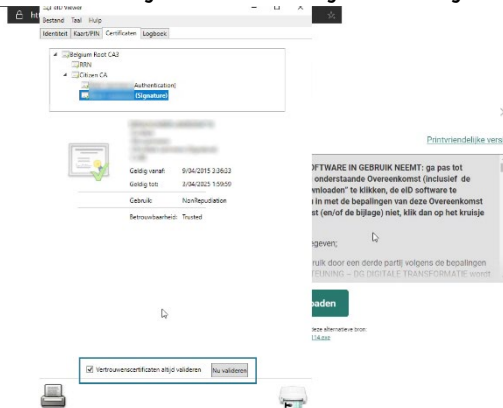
ht
eID Viewer
Bestand Taal Hulp
Identiteit Kaart/PIN Certificaten Logboek
Belgium Root CA3
RRN
Citizen CA
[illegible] (Authentication)
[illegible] (Signature)
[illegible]
Geldig vanaf: 9/04/2015 3:36:53
Geldig tot: 3/04/2025 1:59:50
Gebruik: NonRepudiation
Betrouwbaarheid: Trusted
Vertrouwenscertificaten altijd valideren
Nu valideren

Printvriendelijke vers
OFTWARE IN GEBRUIK NEEMT: ga pas tot
onderstaande Overeenkomst (inclusief de
nloaden" te klikken, de eID software te
n in met de bepalingen van deze Overeenkomst
st (en/of de bijlage) niet, klik dan op het kruisje
geven;
ruik door een derde partij volgens de bepalingen
TEUNING – DG DIGITALE TRANSFORMATIE wordt
oaden
deze alternatieve bron:
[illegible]